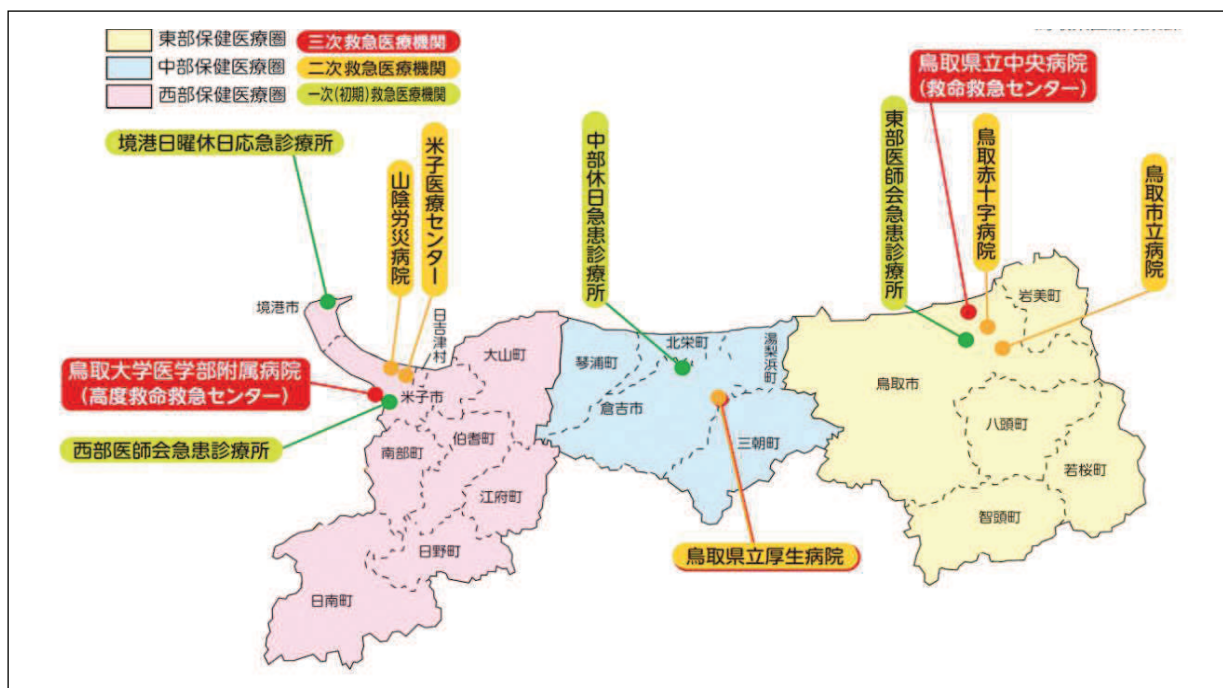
東部保健医療圏
中部保健医療圏
西部保健医療圏
三次救急医療機関
二次救急医療機関
一次(初期)救急医療機関

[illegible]

境港日曜休日応急診療所
山陰労災病院
米子医療センター
中部休日急患診療所
東部医師会急患診療所
鳥取県立中央病院
(救命救急センター)
鳥取赤十字病院
鳥取市立病院

境港市
日吉津村
大山町
北栄町
湯梨浜町
岩美町
琴浦町
倉吉市
鳥取市
米子市
伯耆町
三朝町
八頭町
南部町
若桜町
江府町
智頭町
日野町
日南町

鳥取大学医学部附属病院
(高度救命救急センター)
西部医師会急患診療所
鳥取県立厚生病院